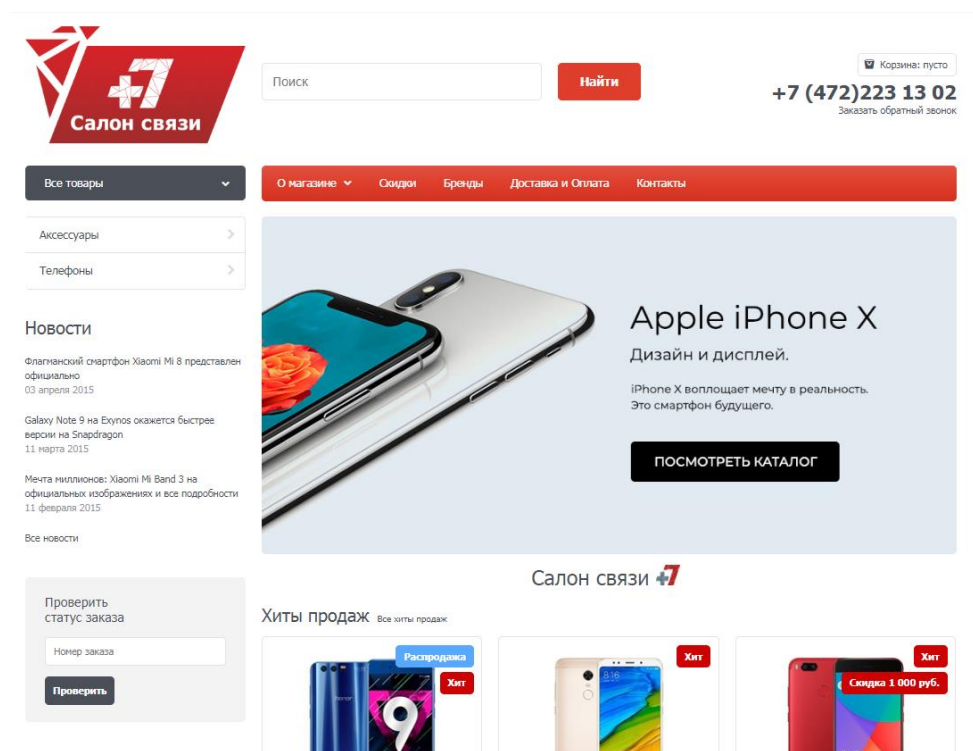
+7
Салон связи

Поиск

Найти

Корзина: пусто

+7 (472)223 13 02
Заказать обратный звонок

Все товары

О магазине Скидки Бренды Доставка и Оплата Контакты

Аксессуары

Телефоны

Новости

Флагманский смартфон Xiaomi Mi 8 представлен официально
03 апреля 2015

Galaxy Note 9 на Exynos окажется быстрее версии на Snapdragon
11 марта 2015

Мечта миллионов: Xiaomi Mi Band 3 на официальных изображениях и все подробности
11 февраля 2015

Все новости

Apple iPhone X

Дизайн и дисплей.

iPhone X воплощает мечту в реальность. Это смартфон будущего.

ПОСМОТРЕТЬ КАТАЛОГ

Салон связи +7

Проверить статус заказа

Номер заказа

Проверить

Хиты продаж Все хиты продаж

Распродажа
Хит

Хит

Хит
Скидка 1 000 руб.